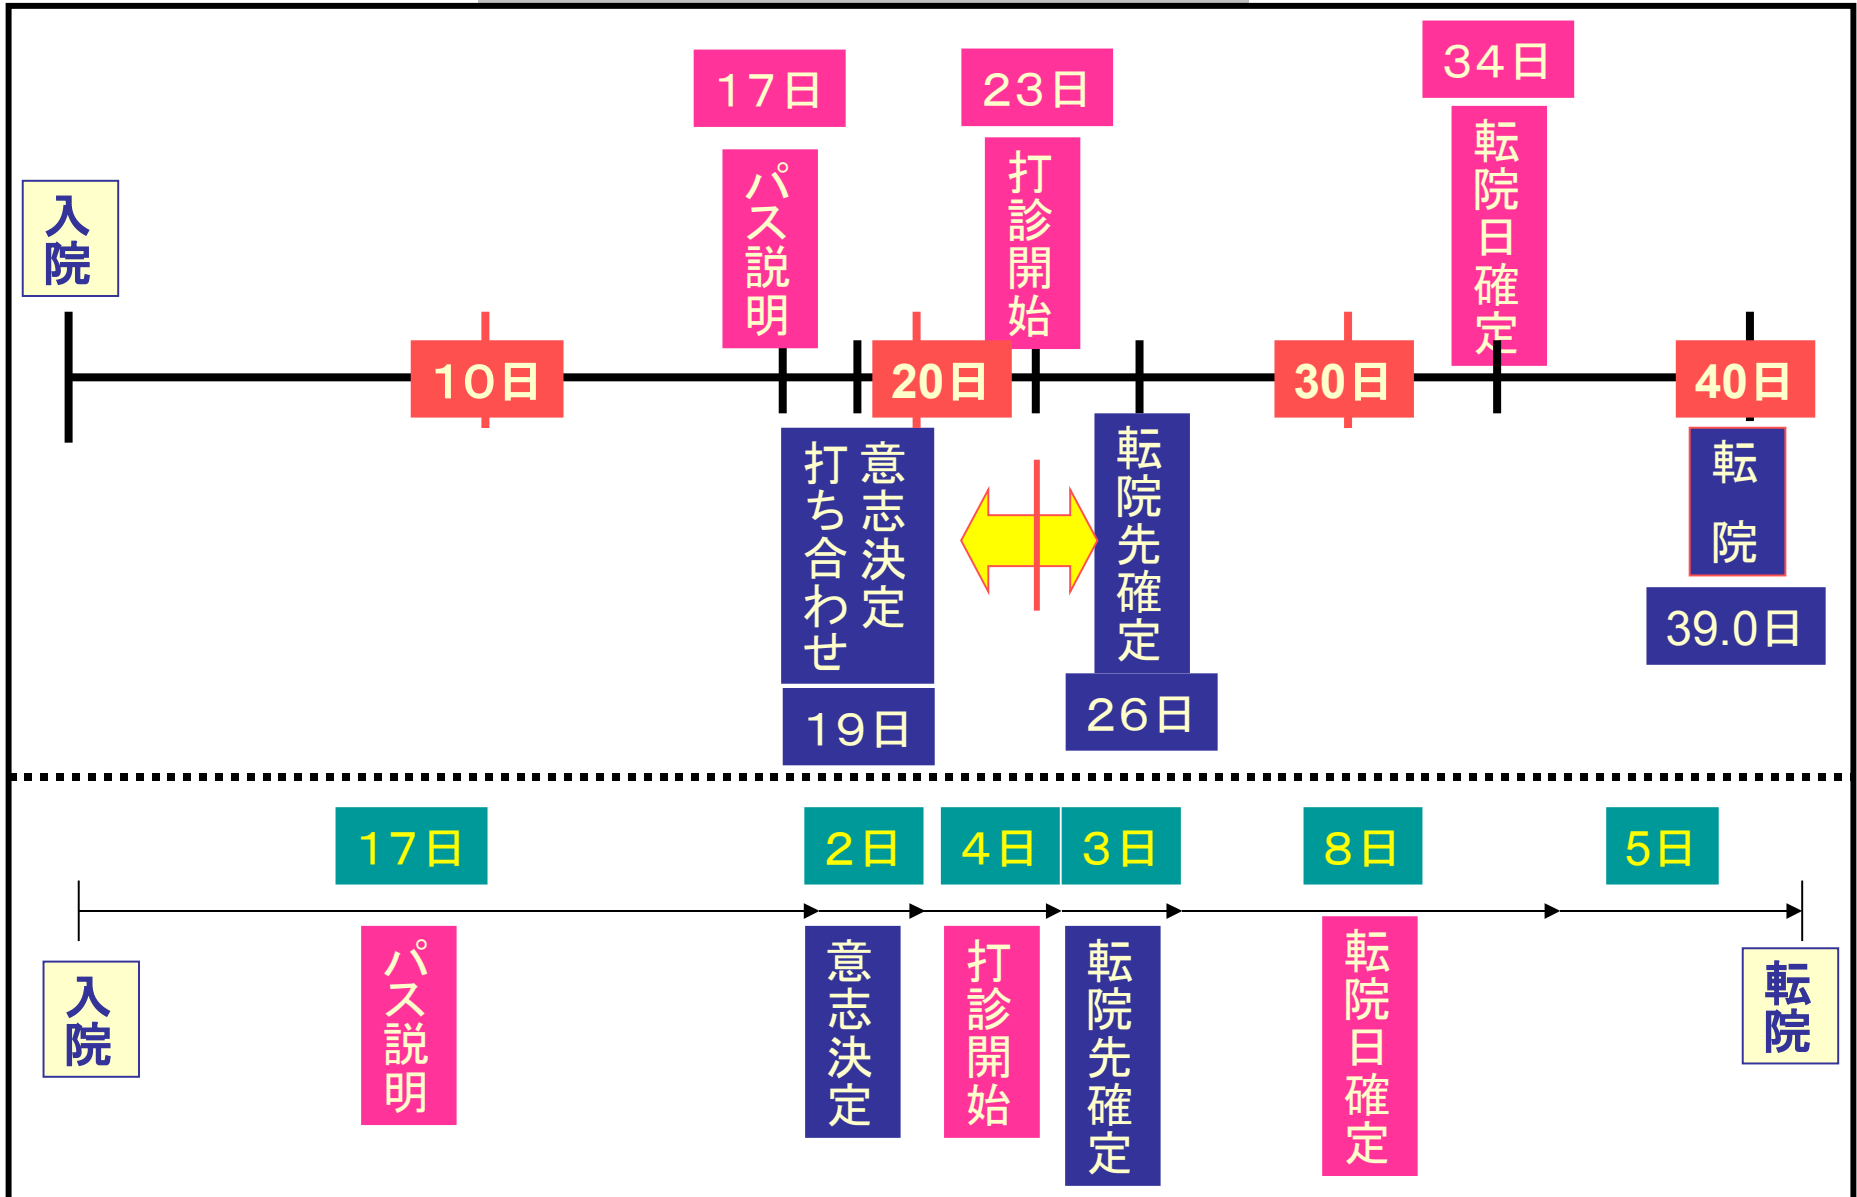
入院

10日

17日
パス説明

20日

意志決定
打ち合わせ
19日

23日
打診開始

転院先確定
26日

30日

34日
転院日確定

40日

転院
39.0日

17日
2日
4日
3日
8日
5日

入院
パス説明
意志決定
打診開始
転院先確定
転院日確定
転院